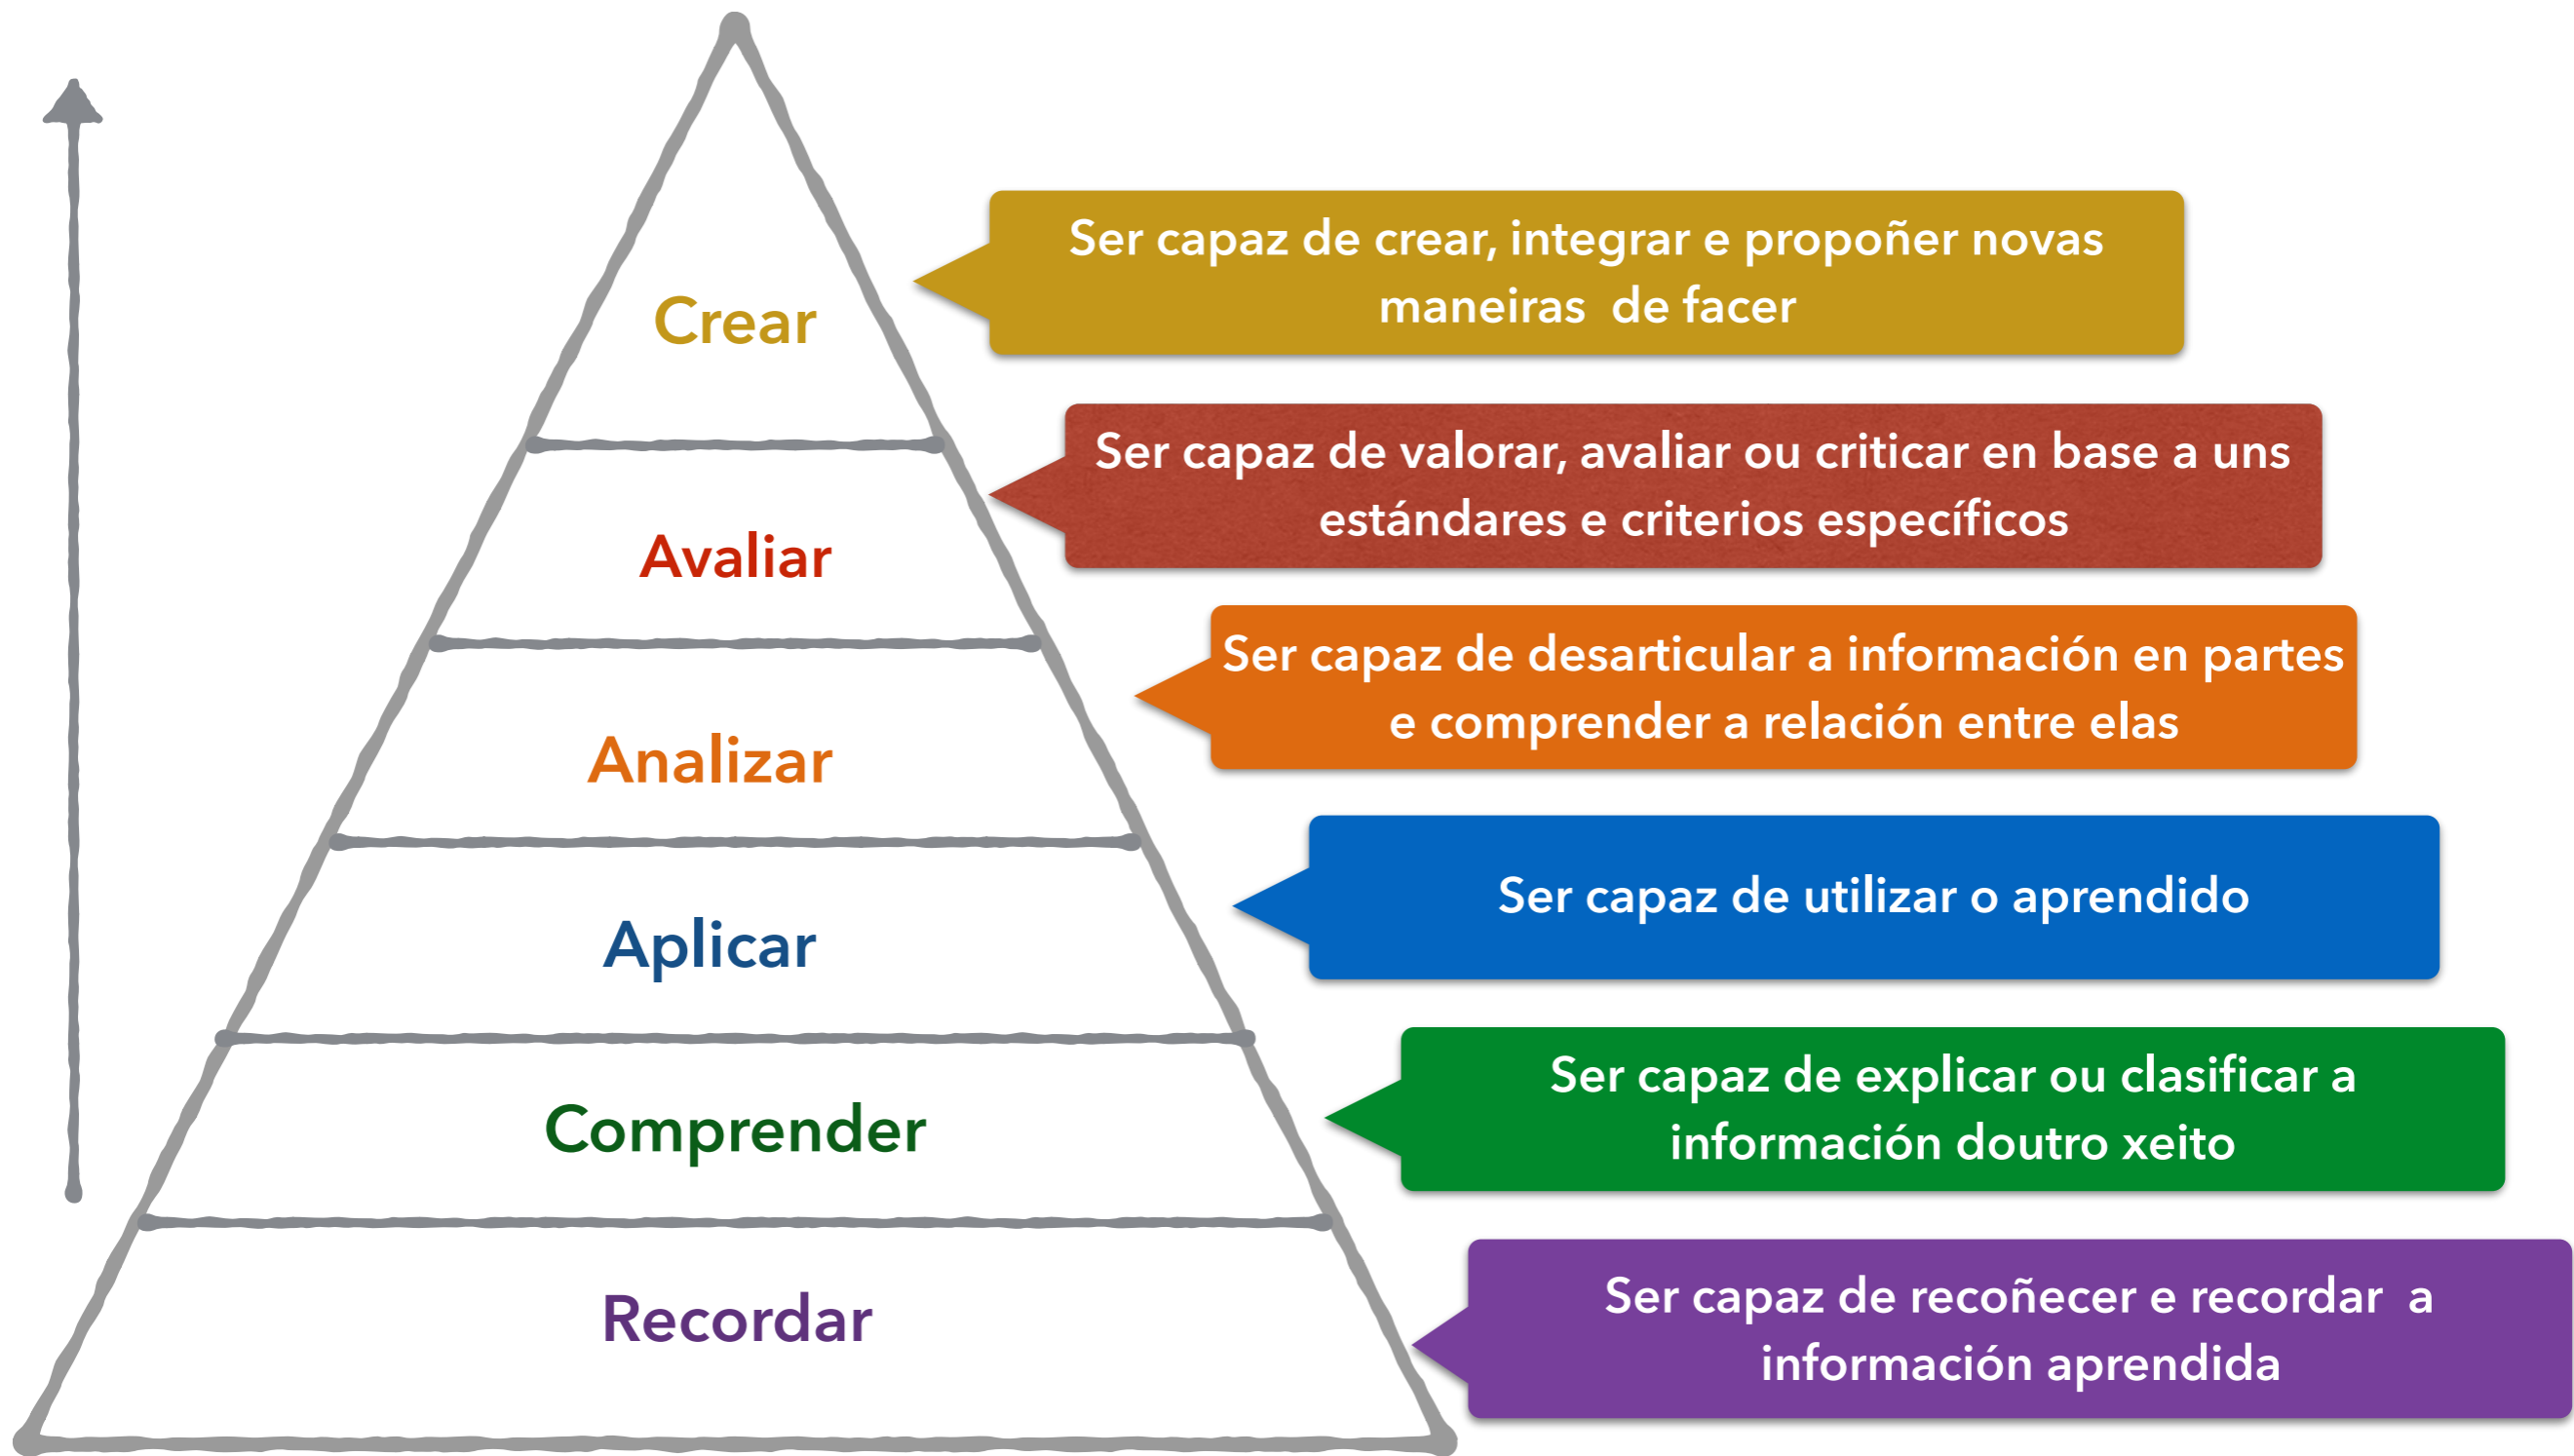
Crear

Ser capaz de crear, integrar e propoñer novas maneiras de facer

Avaliar

Ser capaz de valorar, avaliar ou criticar en base a uns estándares e criterios específicos

Analizar

Ser capaz de desarticular a información en partes e comprender a relación entre elas

Aplicar

Ser capaz de utilizar o aprendido

Comprender

Ser capaz de explicar ou clasificar a información doutro xeito

Recordar

Ser capaz de recoñecer e recordar a información aprendida